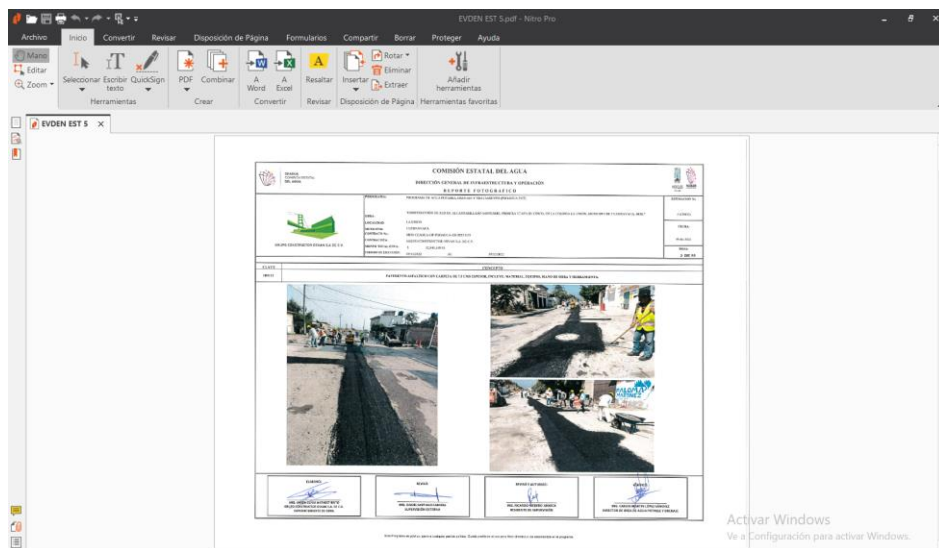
EVDEN EST 5.pdf - Nitro Pro

Archivo Inicio Convertir Revisar Disposición de Página Formularios Compartir Borrar Proteger Ayuda

Mano Editar Zoom Seleccionar Escribir texto QuickSign Herramientas PDF Combinar Crear A Word A Excel Convertir Resaltar Revisar Insertar Rotar Eliminar Extraer Disposición de Página Añadir herramientas Herramientas favoritas

EVDEN EST 5

COMISIÓN ESTATAL DEL AGUA
DIRECCIÓN GENERAL DE INFRAESTRUCTURA Y OPERACIÓN
REPORTE FOTOGRAFICO

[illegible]

CLAVE CONCEPTO

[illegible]

Activar Windows
Ve a Configuración para activar Windows.